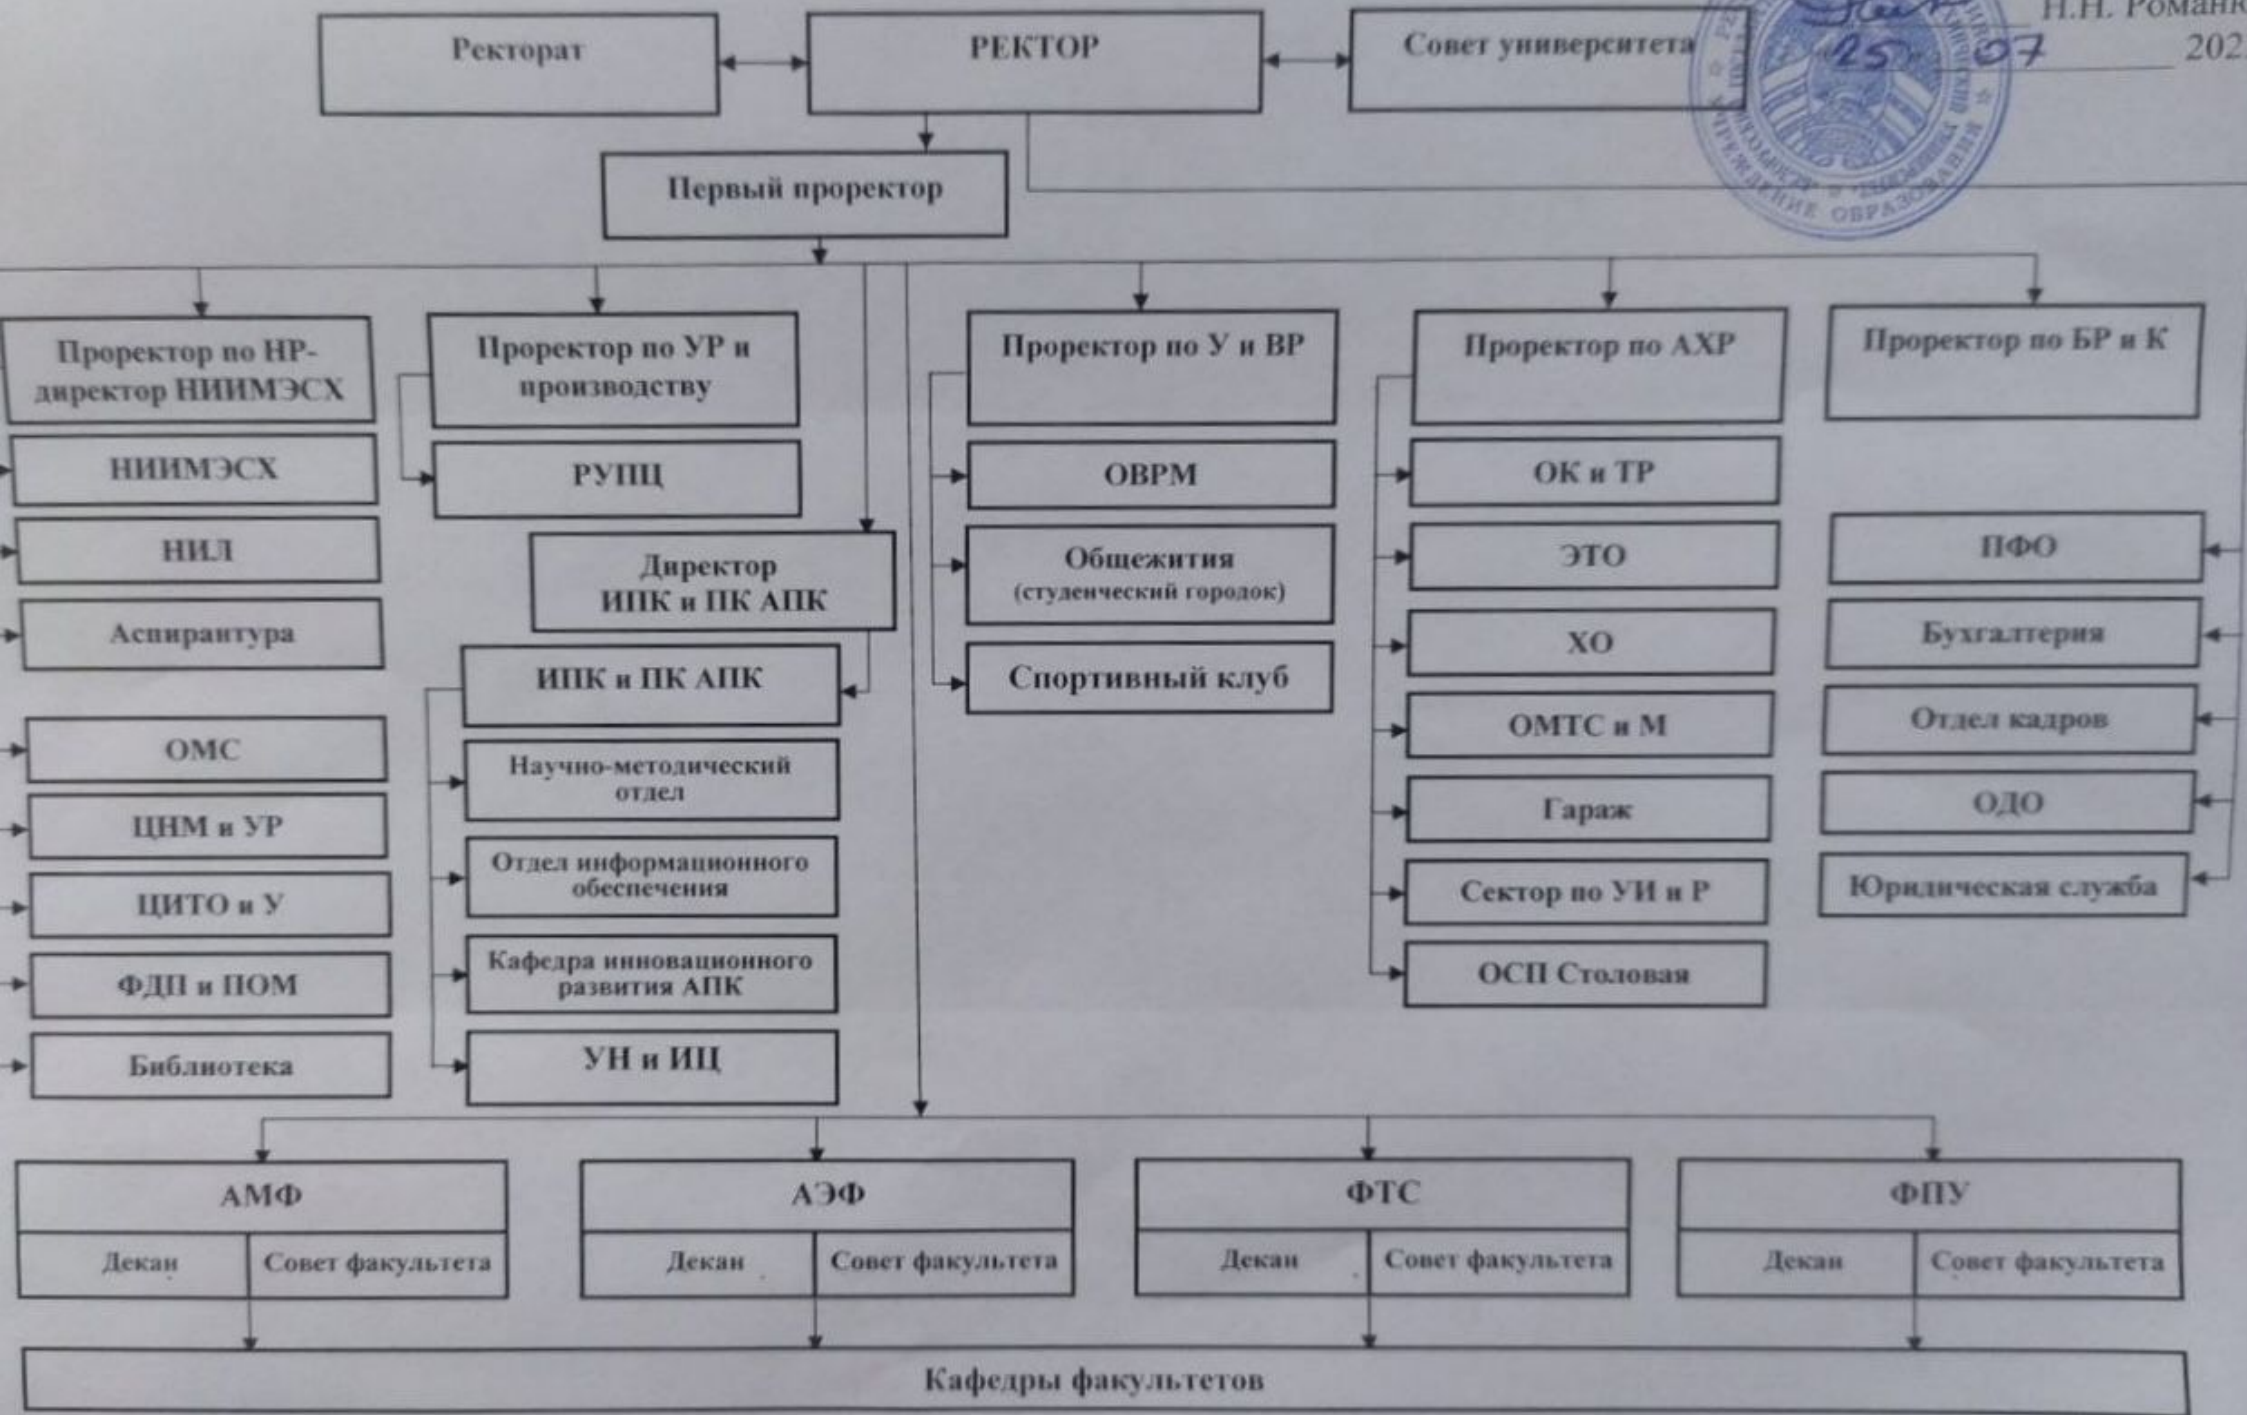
Н.Н. Романю
25 07 202

Ректорат

РЕКТОР

Совет университета

Первый проректор

Проректор по НР-директор НИИМЭСХ

НИИМЭСХ

НИЛ

Аспирантура

ОМС

ЦНМ и УР

ЦИТО и У

ФДП и ПОМ

Библиотека

Проректор по УР и производству

РУПЦ

Директор ИПК и ПК АПК

ИПК и ПК АПК

Научно-методический отдел

Отдел информационного обеспечения

Кафедра инновационного развития АПК

УН и ИЦ

Проректор по У и ВР

ОВРМ

Общежития (студенческий городок)

Спортивный клуб

Проректор по АХР

ОК и ТР

ЭТО

ХО

ОМТС и М

Гараж

Сектор по УИ и Р

ОСП Столовая

Проректор по БР и К

ПФО

Бухгалтерия

Отдел кадров

ОДО

Юридическая служба

| АМФ | |
|---|---|
| Декан | Совет факультета |

| АЭФ | |
|---|---|
| Декан | Совет факультета |

| ФТС | |
|---|---|
| Декан | Совет факультета |

| ФПУ | |
|---|---|
| Декан | Совет факультета |

Кафедры факультетов